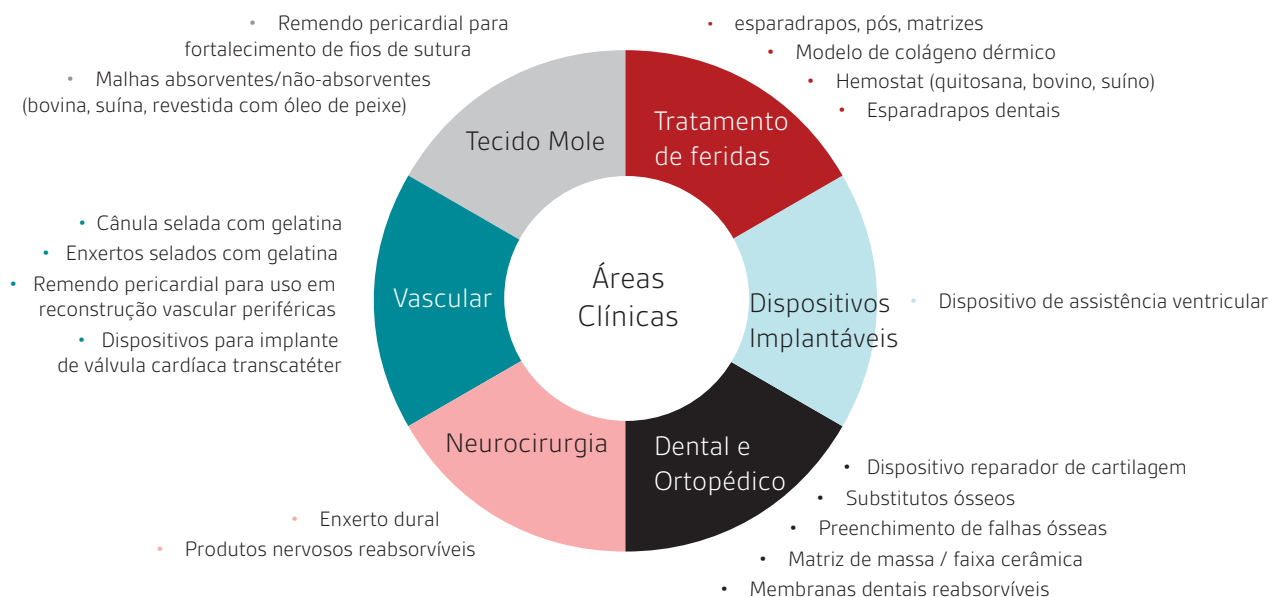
Áreas Clínicas

Tratamento de feridas
• esparadrapos, pós, matrizes
• Modelo de colágeno dérmico
• Hemostat (quitosana, bovino, suíno)
• Esparadrapos dentais

Dispositivos Implantáveis
• Dispositivo de assistência ventricular

Dental e Ortopédico
• Dispositivo reparador de cartilagem
• Substitutos ósseos
• Preenchimento de falhas ósseas
• Matriz de massa / faixa cerâmica
• Membranas dentais reabsorvíveis

Neurocirurgia
• Enxerto dural
• Produtos nervosos reabsorvíveis

Vascular
• Cânula selada com gelatina
• Enxertos selados com gelatina
• Remendo pericardial para uso em reconstrução vascular periféricas
• Dispositivos para implante de válvula cardíaca transcatéter

Tecido Mole
• Remendo pericardial para fortalecimento de fios de sutura
• Malhas absorventes/não-absorventes (bovina, suína, revestida com óleo de peixe)